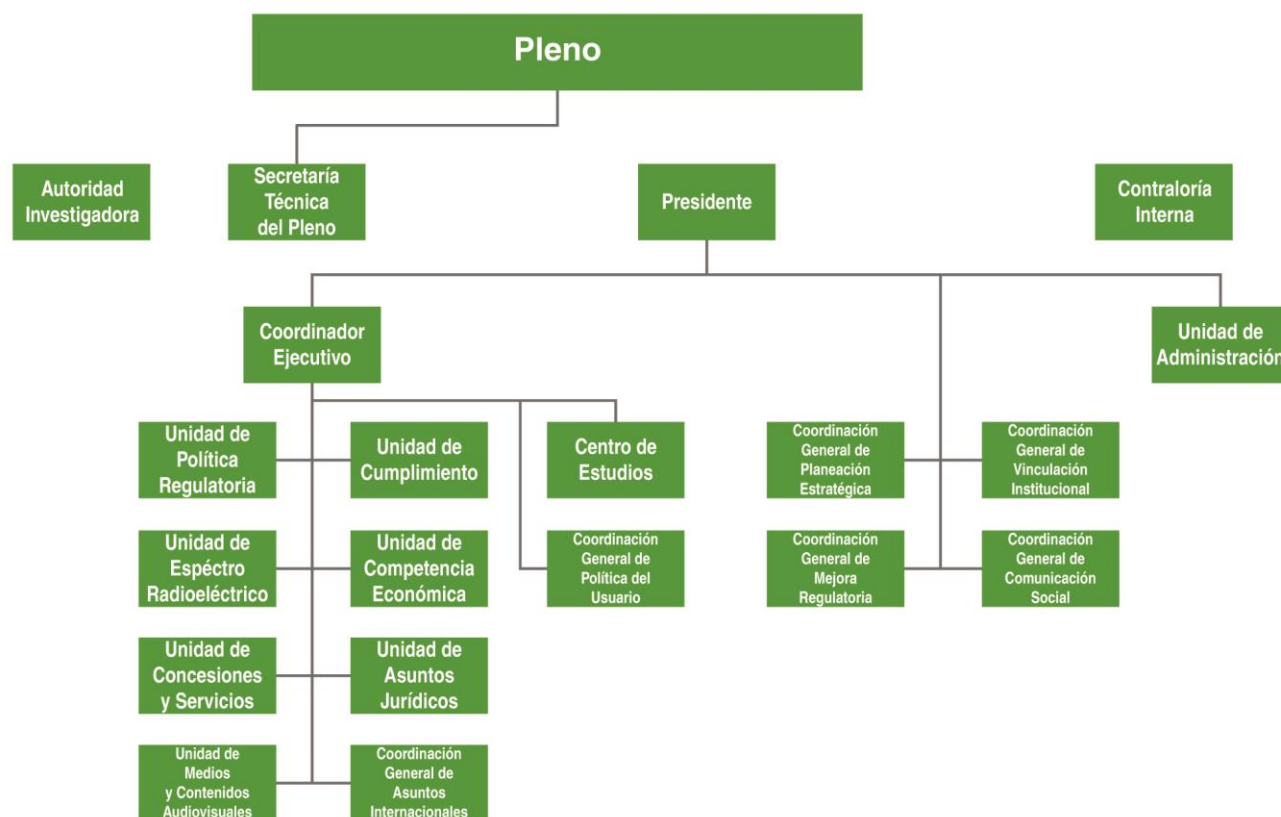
Pleno

Autoridad Investigadora

Secretaría Técnica del Pleno

Presidente

Contraloría Interna

Coordinador Ejecutivo

Unidad de Administración

Unidad de Política Regulatoria

Unidad de Cumplimiento

Centro de Estudios

Coordinación General de Planeación Estratégica

Coordinación General de Vinculación Institucional

Unidad de Espéctro Radioeléctrico

Unidad de Competencia Económica

Coordinación General de Política del Usuario

Coordinación General de Mejora Regulatoria

Coordinación General de Comunicación Social

Unidad de Concesiones y Servicios

Unidad de Asuntos Jurídicos

Unidad de Medios y Contenidos Audiovisuales

Coordinación General de Asuntos Internacionales